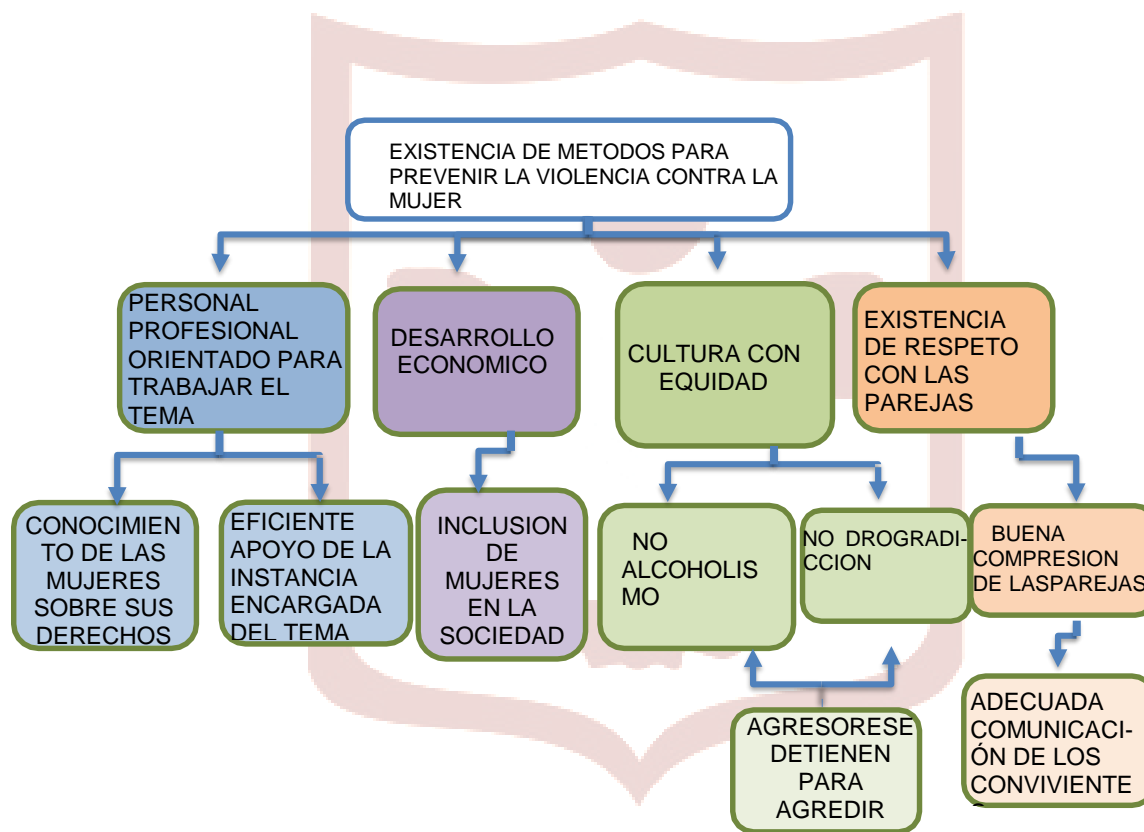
EXISTENCIA DE METODOS PARA PREVENIR LA VIOLENCIA CONTRA LA MUJER

PERSONAL PROFESIONAL ORIENTADO PARA TRABAJAR EL TEMA

DESARROLLO ECONOMICO

CULTURA CON EQUIDAD

EXISTENCIA DE RESPETO CON LAS PAREJAS

CONOCIMIENTO DE LAS MUJERES SOBRE SUS DERECHOS

EFICIENTE APOYO DE LA INSTANCIA ENCARGADA DEL TEMA

INCLUSION DE MUJERES EN LA SOCIEDAD

NO ALCOHOLISMO

NO DROGRADICCION

BUENA COMPRESION DE LASPAREJAS

AGRESORESE DETIENEN PARA AGREDIR

ADECUADA COMUNICACIÓN DE LOS CONVIVIENTE